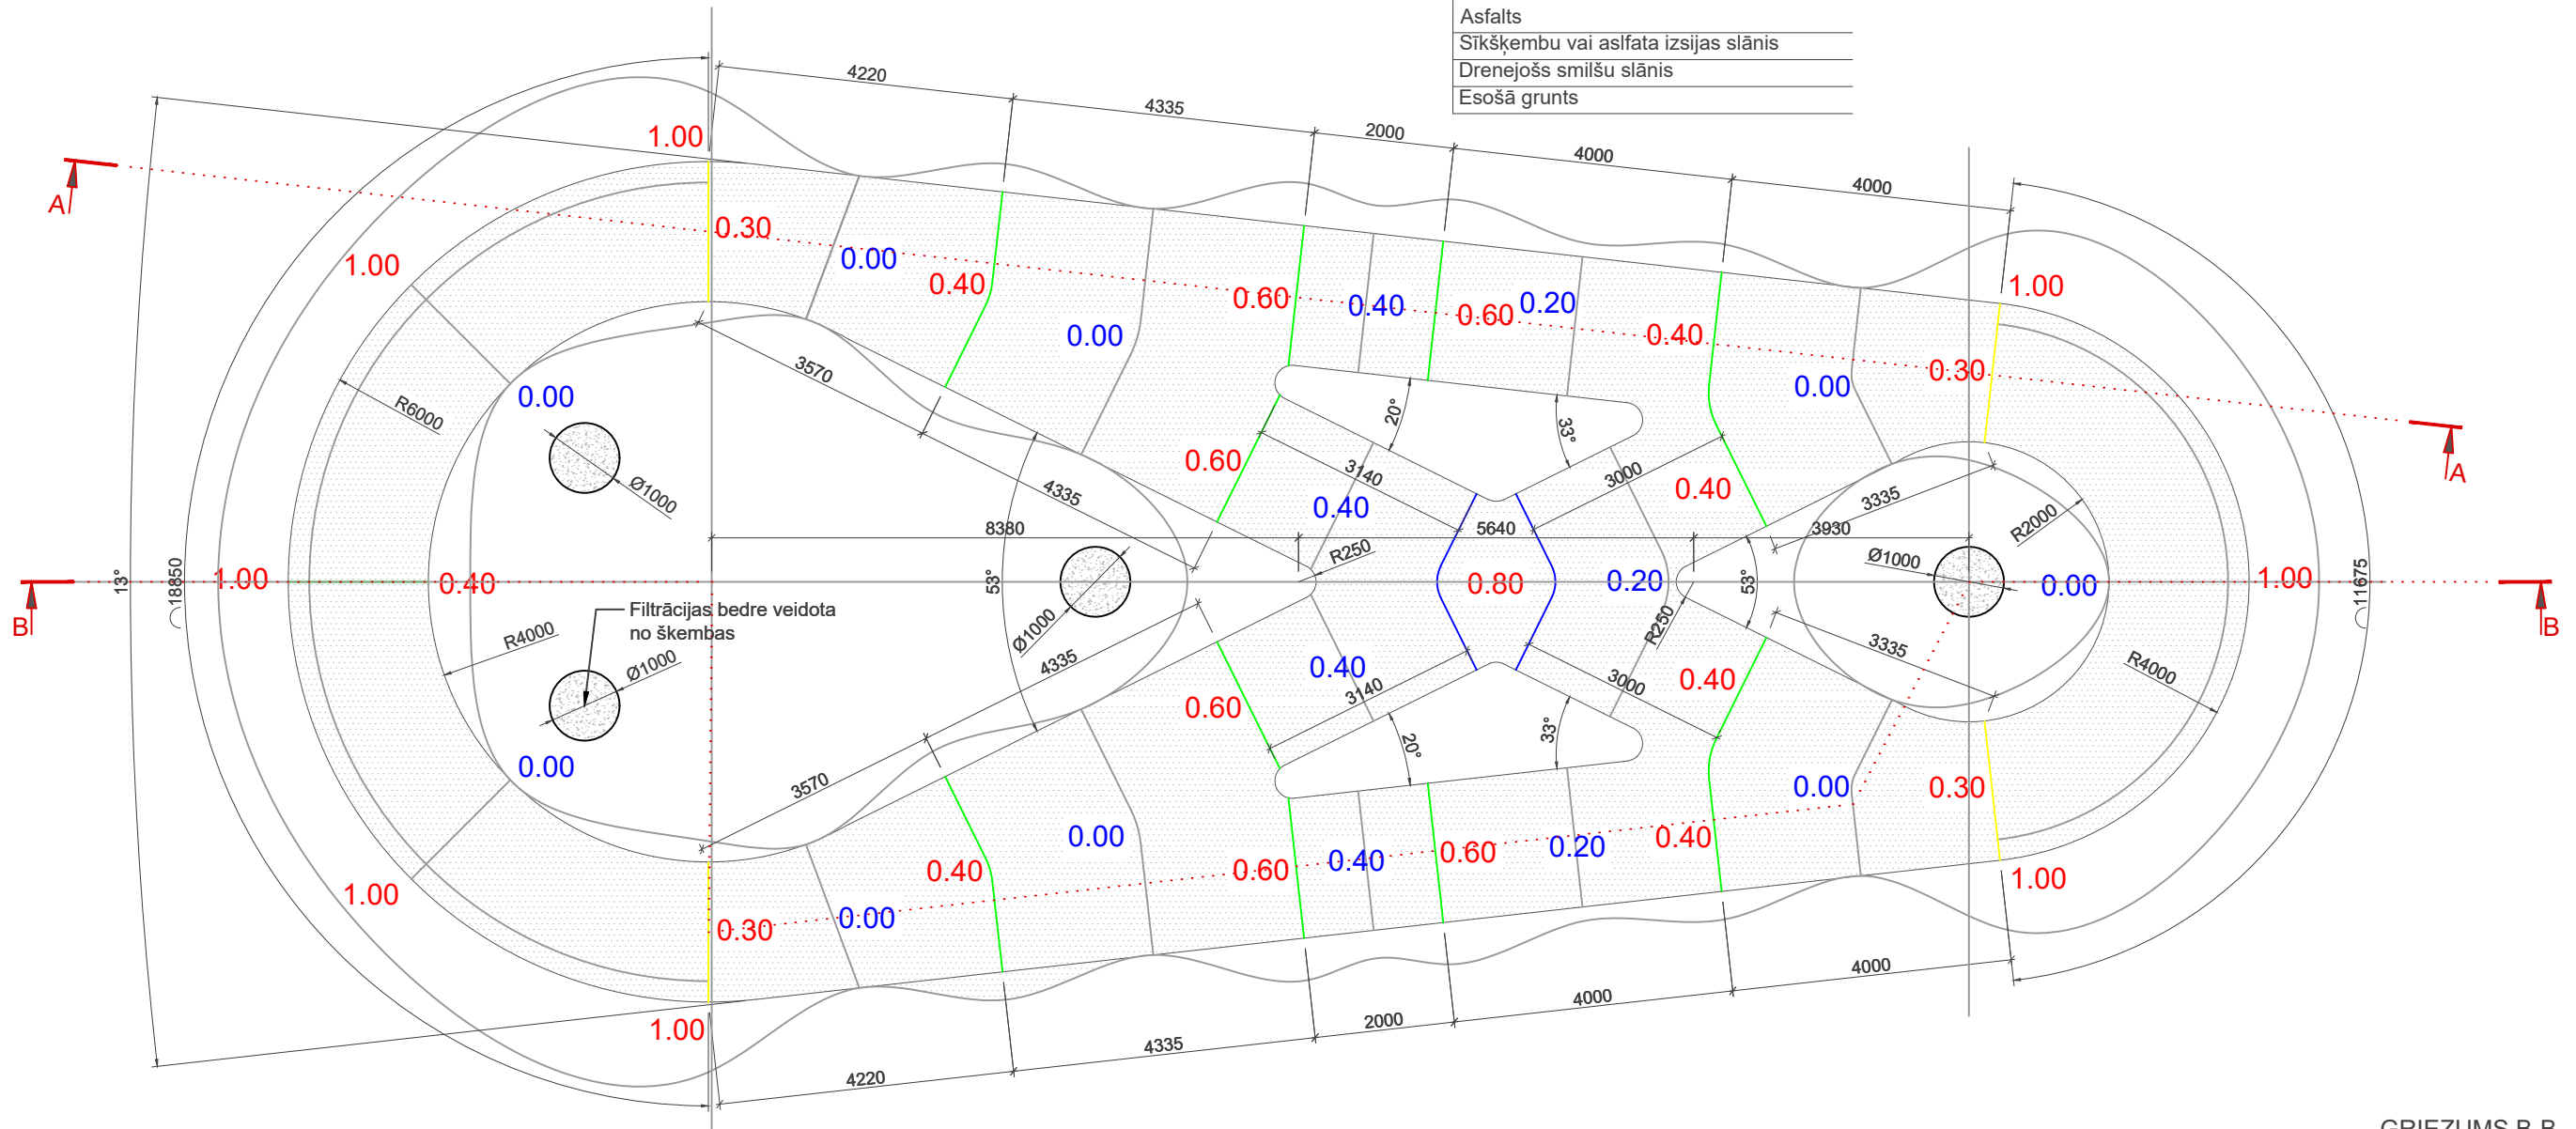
Asfalts
Sīkšķembu vai aslfata izsijas slānis
Drenejošs smilšu slānis
Esošā grunts

4220
4335
2000
4000
4000

A
A
B
B

1.00
0.30
0.00
0.40
0.00
0.60
0.40
0.60
0.20
0.40
0.00
0.30
1.00

1.00
0.00
R6000
Ø1000
3570
4335
0.60
3140
0.40
20°
33°
3000
0.40
3335
R2000
3930
Ø1000

13°
18850
1.00
0.40
8380
53°
Ø1000
5640
R250
0.80
0.20
53°
0.00
1.00
11675

Filtrācijas bedre veidota no škembas
R4000
Ø1000
4335
0.60
0.40
3140
R250
3000
0.40
3335
R4000

0.00
3570
20°
33°
0.00
0.30

1.00
0.30
0.40
0.00
0.00
0.60
0.40
0.60
0.20
0.40
1.00

1.00
4220
4335
2000
4000
4000

GRIEZUMS B-B